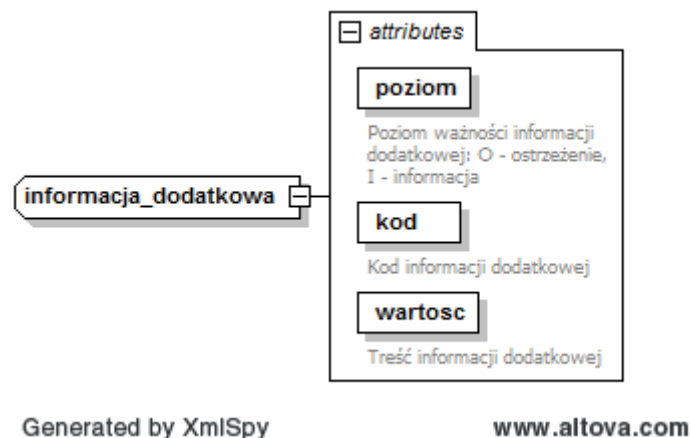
attributes

poziom

Poziom ważności informacji dodatkowej: O - ostrzeżenie, I - informacja

informacja_dodatkowa

kod

Kod informacji dodatkowej

wartosc

Treść informacji dodatkowej

Generated by XmlSpy

www.altova.com